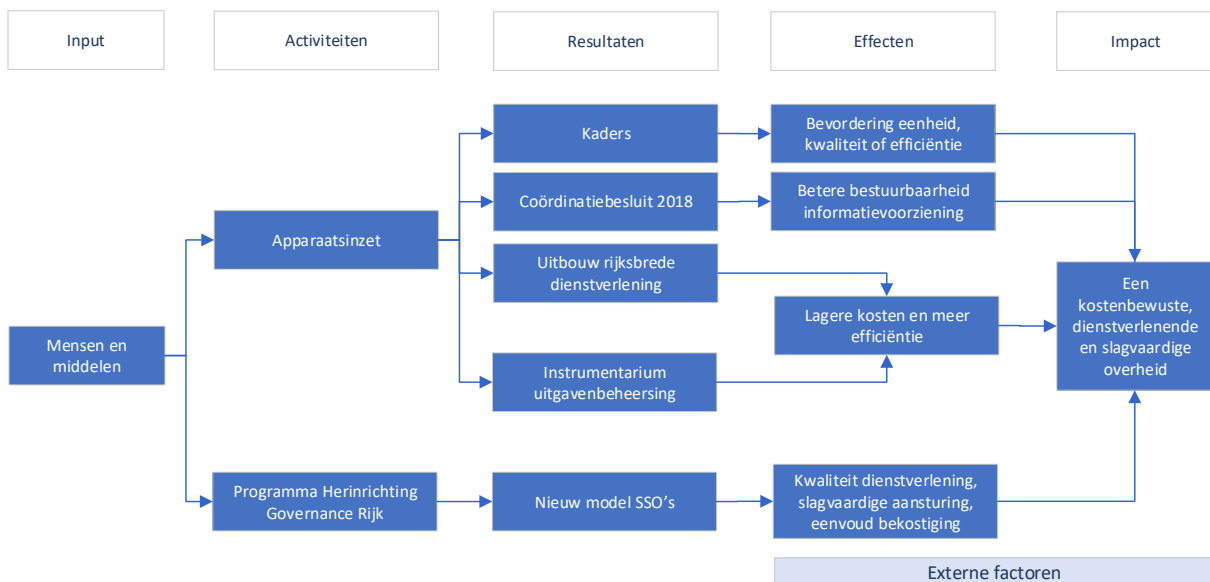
Input

Activiteiten

Resultaten

Effecten

Impact

Mensen en middelen

Apparaatsinzet

Programma Herinrichting Governance Rijk

Kaders

Coördinatiebesluit 2018

Uitbouw rijksbrede dienstverlening

Instrumentarium uitgavenbeheersing

Nieuw model SSO's

Bevordering eenheid, kwaliteit of efficiëntie

Betere bestuurbaarheid informatievoorziening

Lagere kosten en meer efficiëntie

Kwaliteit dienstverlening, slagvaardige aansturing, eenvoud bekostiging

Een kostenbewuste, dienstverlenende en slagvaardige overheid

Externe factoren